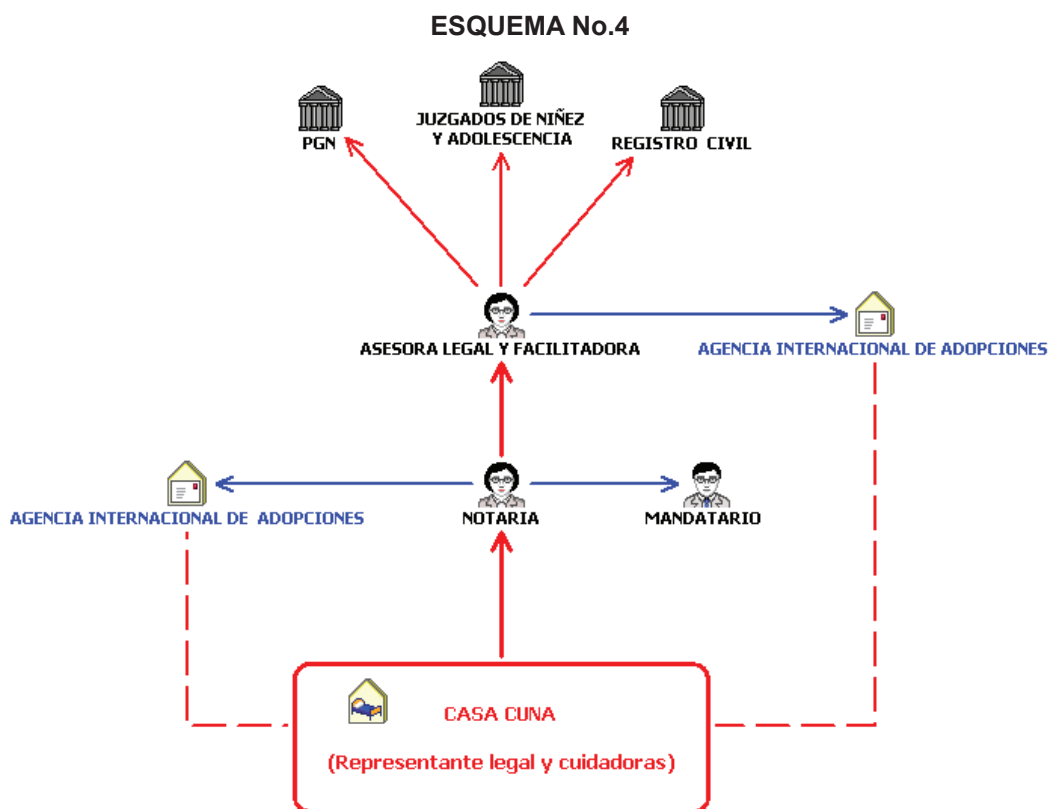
ESQUEMA No.4

PGN

JUZGADOS DE NIÑEZ Y ADOLESCENCIA

REGISTRO CIVIL

ASESORA LEGAL Y FACILITADORA

AGENCIA INTERNACIONAL DE ADOPCIONES

AGENCIA INTERNACIONAL DE ADOPCIONES

NOTARIA

MANDATARIO

CASA CUNA

(Representante legal y cuidadoras)